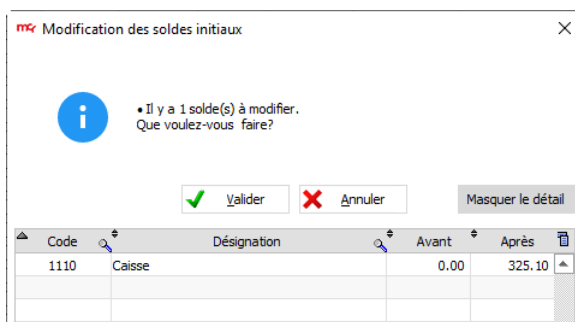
Modification des soldes initiaux

• Il y a 1 solde(s) à modifier.
Que voulez-vous faire?

Valider Annuler Masquer le détail

| Code | Désignation | Avant | Après |
|---|---|---|---|
| 1110 | Caisse | 0.00 | 325.10 |
| | | | |
| | | | |